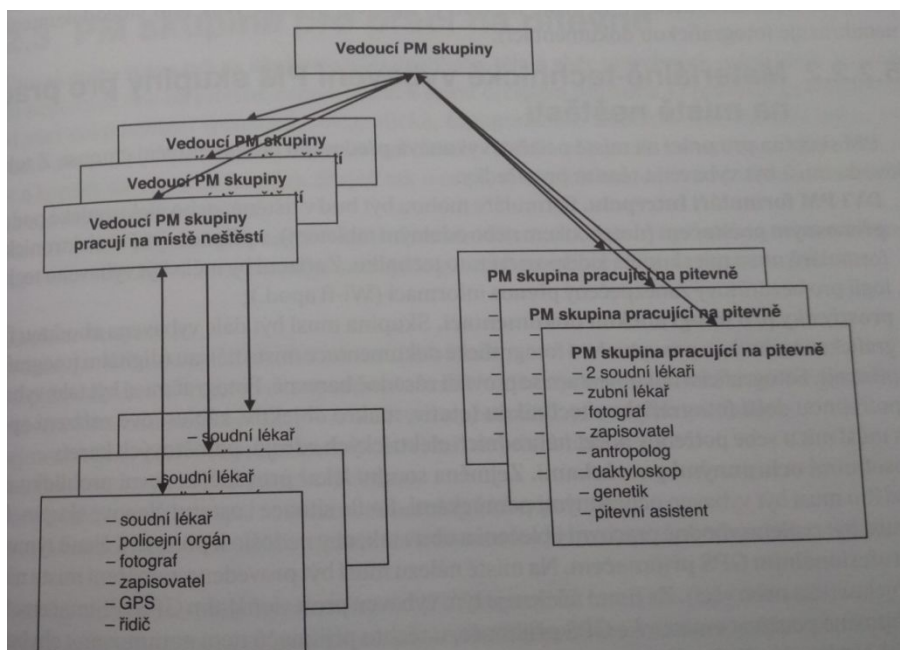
Vedoucí PM skupiny

Vedoucí PM skupiny

Vedoucí PM skupiny

Vedoucí PM skupiny pracují na místě neštěstí

– soudní lékař

– soudní lékař

– soudní lékař
– policejní orgán
– fotograf
– zapisovatel
– GPS
– řidič

PM skupina pracující na pitevně

PM skupina pracující na pitevně

PM skupina pracující na pitevně
– 2 soudní lékaři
– zubní lékař
– fotograf
– zapisovatel
– antropolog
– daktyloskop
– genetik
– pitevní asistent